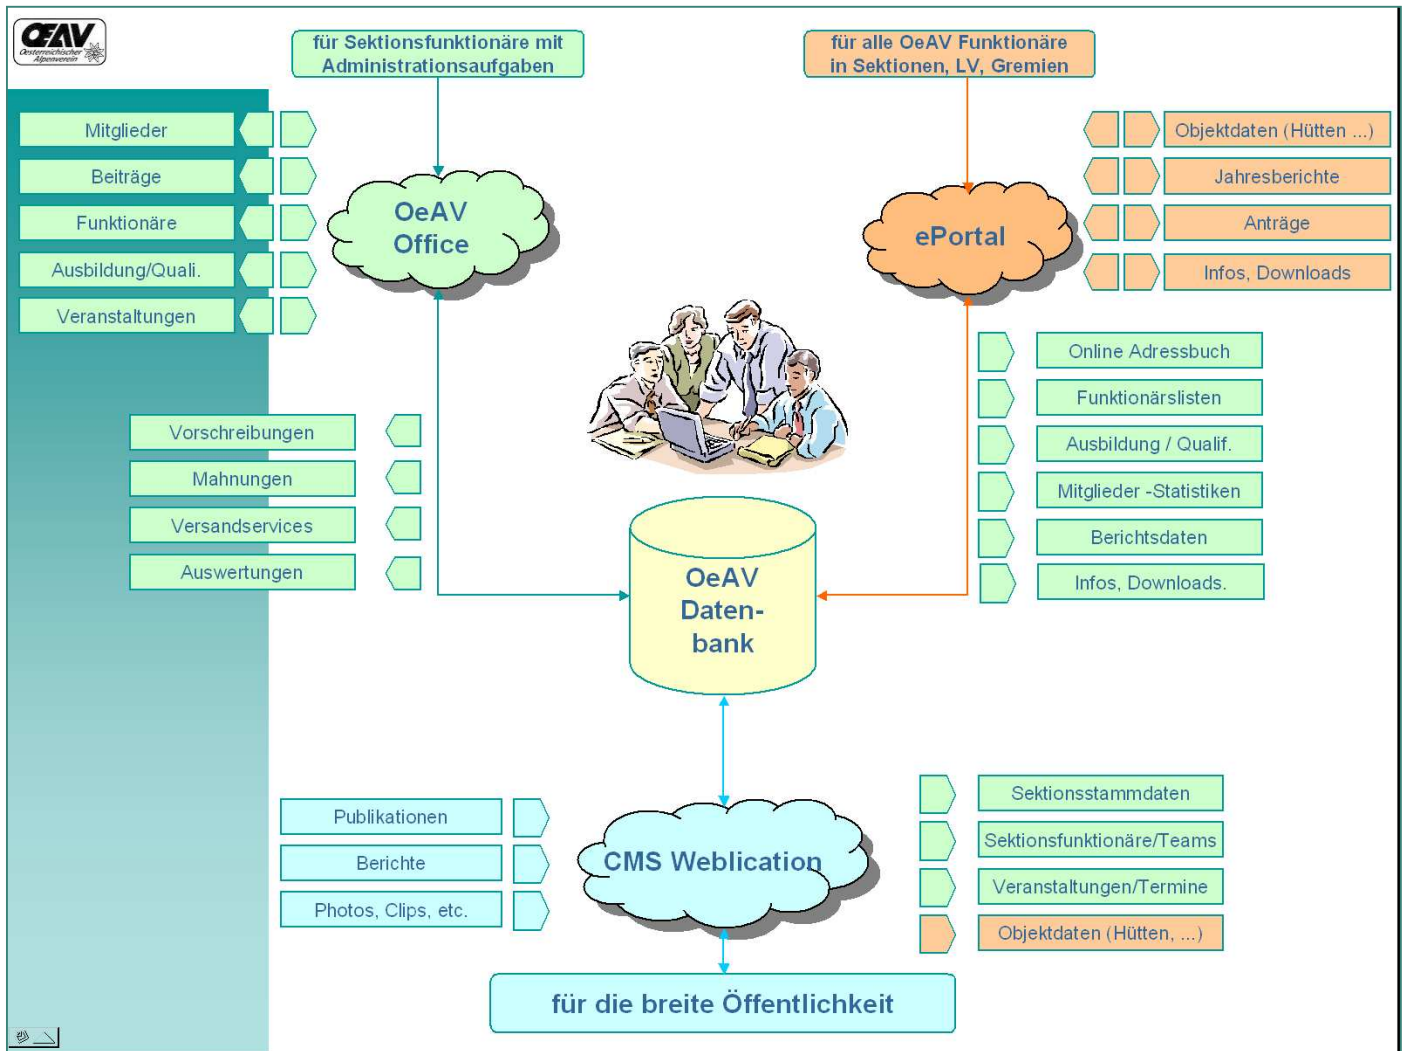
OeAV
Oesterreichischer Alpenverein

für Sektionsfunktionäre mit Administrationsaufgaben

für alle OeAV Funktionäre in Sektionen, LV, Gremien

Mitglieder
Beiträge
Funktionäre
Ausbildung/Quali.
Veranstaltungen

OeAV Office

ePortal

Objektdaten (Hütten ...)
Jahresberichte
Anträge
Infos, Downloads

Online Adressbuch
Funktionärslisten
Ausbildung / Qualif.
Mitglieder -Statistiken
Berichtsdaten
Infos, Downloads.

Vorschreibungen
Mahnungen
Versandservices
Auswertungen

OeAV Daten-bank

Publikationen
Berichte
Photos, Clips, etc.

CMS Weblication

Sektionsstammdaten
Sektionsfunktionäre/Teams
Veranstaltungen/Termine
Objektdaten (Hütten, ...)

für die breite Öffentlichkeit